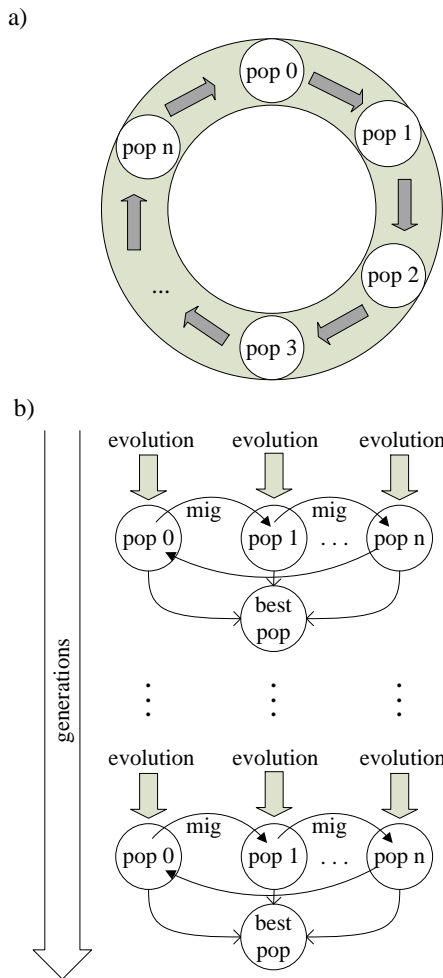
a)

pop 0

pop 1

pop 2

pop 3

...

pop n

b)

generations

evolution evolution evolution

mig mig

pop 0 pop 1 ... pop n

best pop

⋮ ⋮ ⋮

evolution evolution evolution

mig mig

pop 0 pop 1 ... pop n

best pop